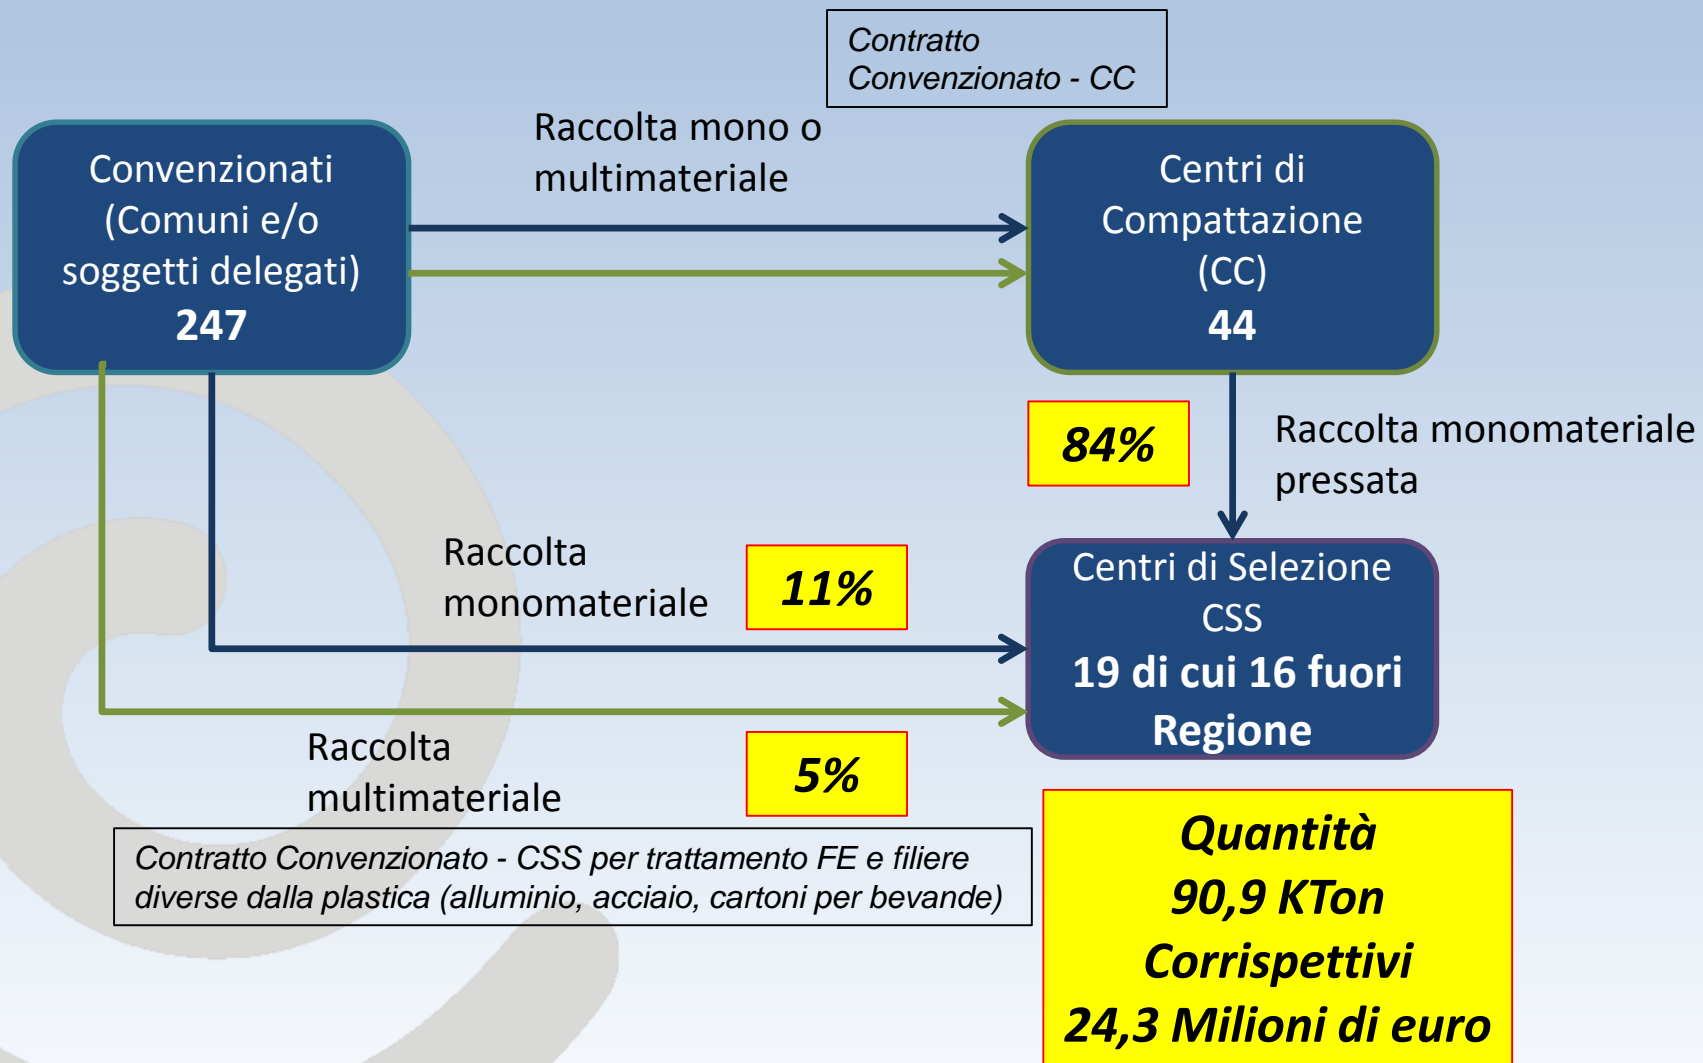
Contratto Convenzionato - CC

Convenzionati (Comuni e/o soggetti delegati) 247

Raccolta mono o multimateriale

Centri di Compattazione (CC) 44

84%

Raccolta monomateriale pressata

Raccolta monomateriale

11%

Centri di Selezione CSS 19 di cui 16 fuori Regione

Raccolta multimateriale

5%

Contratto Convenzionato - CSS per trattamento FE e filiere diverse dalla plastica (alluminio, acciaio, cartoni per bevande)

Quantità 90,9 KTon Corrispettivi 24,3 Milioni di euro